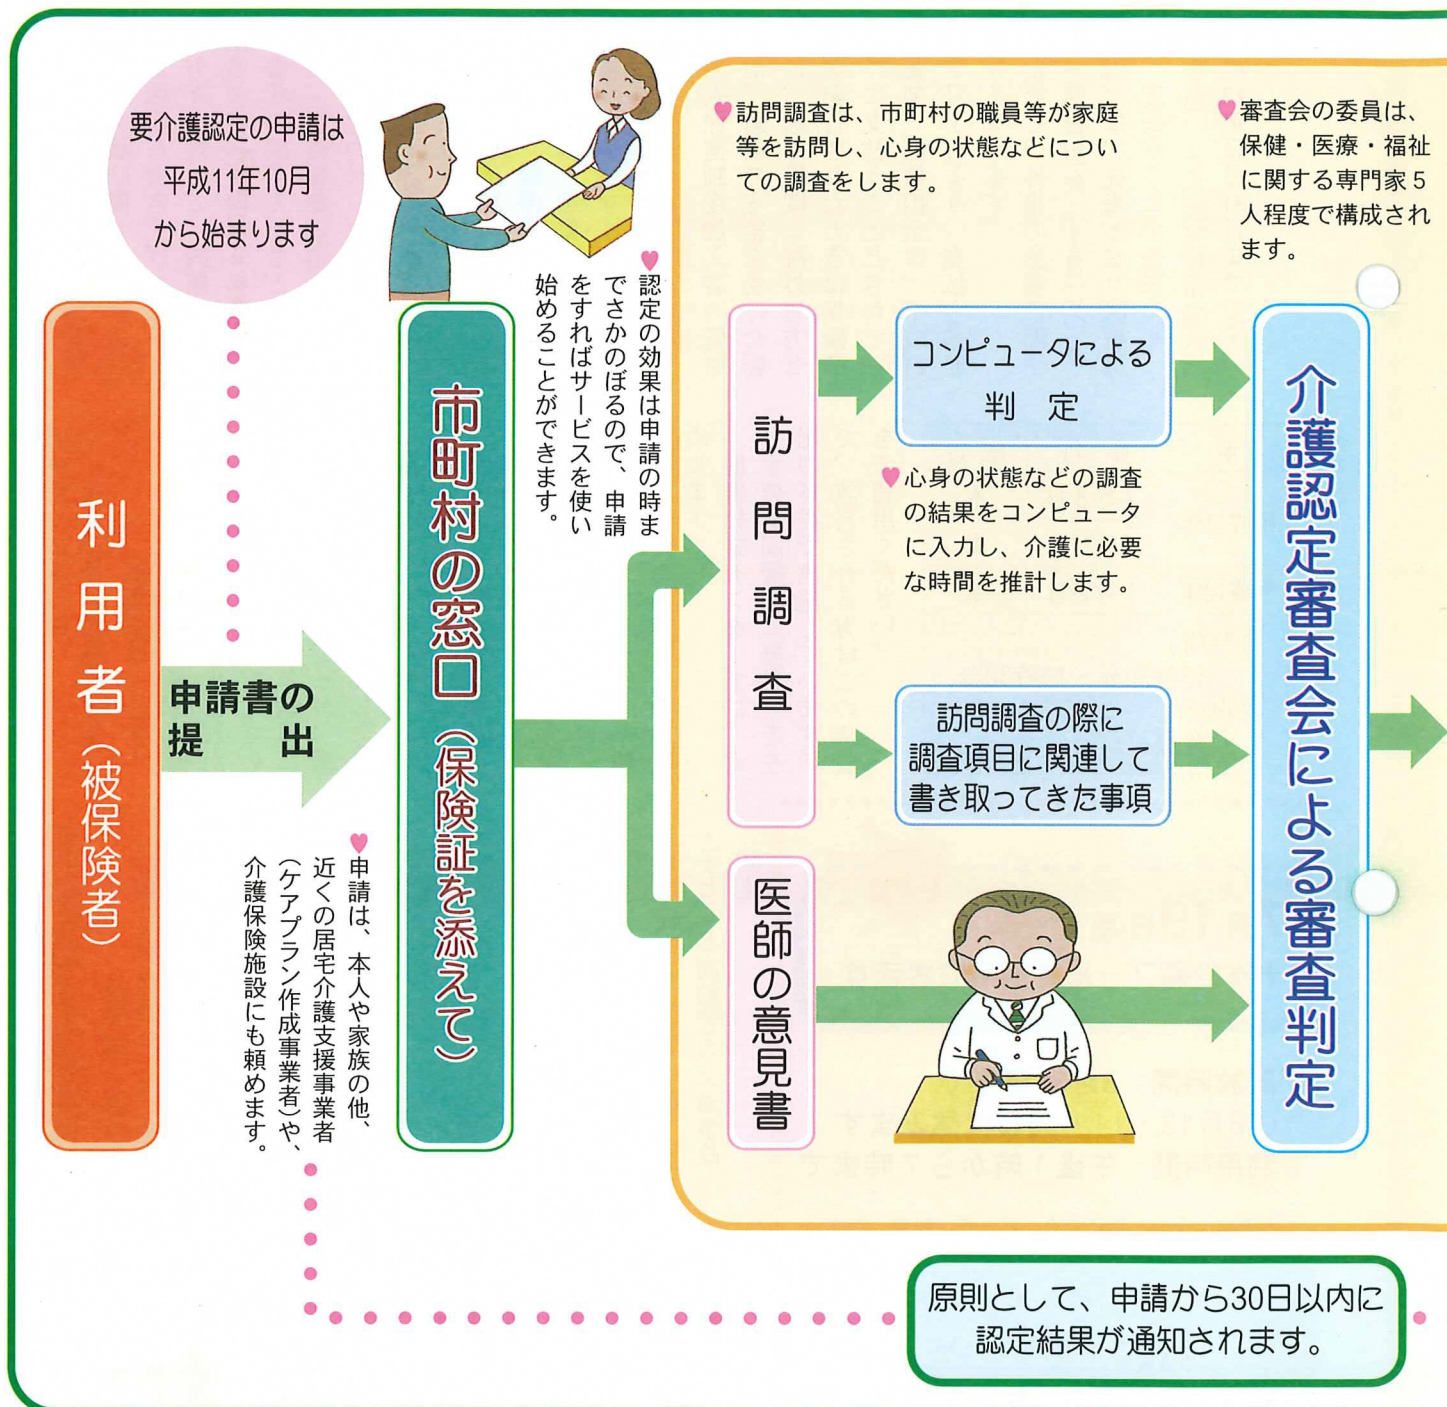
要介護認定の申請は平成11年10月から始まります

利用者（被保険者）

申請書の提出

市町村の窓口（保険証を添えて）

認定の効果は申請の時までさかのぼるので、申請をすればサービスを使い始めることができます。

申請は、本人や家族の他、近くの居宅介護支援事業者（ケアプラン作成事業者）や、介護保険施設にも頼めます。

訪問調査は、市町村の職員等が家庭等を訪問し、心身の状態などについての調査をします。

訪問調査

医師の意見書

コンピュータによる判定

心身の状態などの調査の結果をコンピュータに入力し、介護に必要な時間を推計します。

訪問調査の際に調査項目に関連して書き取ってきた事項

審査会の委員は、保健・医療・福祉に関する専門家5人程度で構成されます。

介護認定審査会による審査判定

原則として、申請から30日以内に認定結果が通知されます。